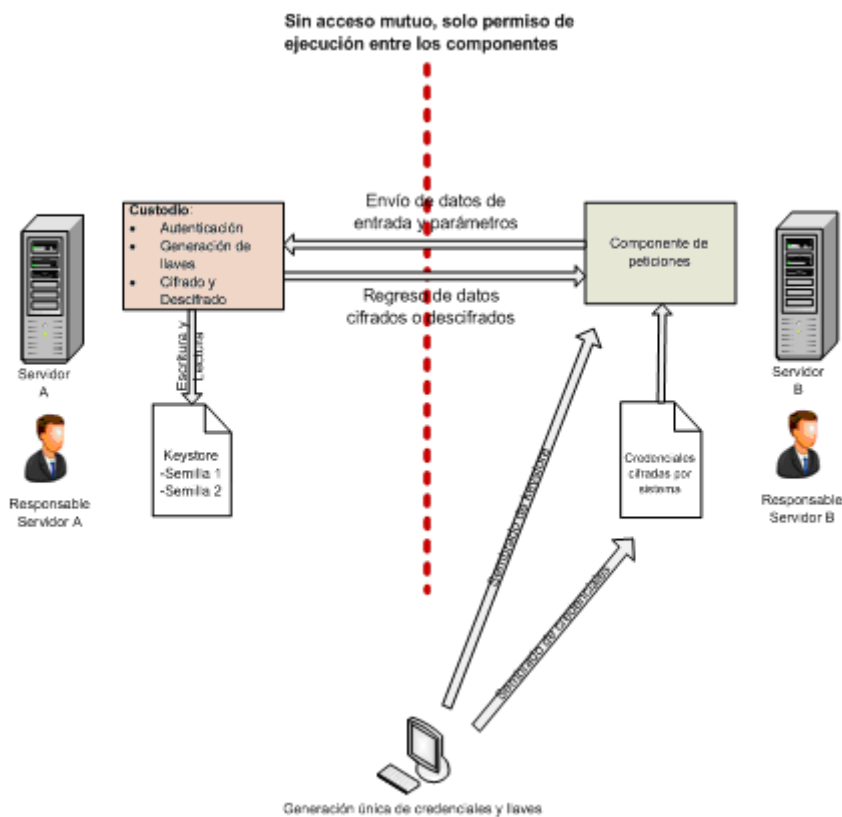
Sin acceso mutuo, solo permiso de ejecución entre los componentes

Custodio:
- Autenticación
- Generación de llaves
- Cifrado y Descifrado

Envío de datos de entrada y parámetros

Regreso de datos cifrados o descifrados

Componente de peticiones

Servidor A

Responsable Servidor A

Escritura y Lectura

Keystore
-Semilla 1
-Semilla 2

Servidor B

Responsable Servidor B

Credenciales cifradas por sistema

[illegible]

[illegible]

Generación única de credenciales y llaves